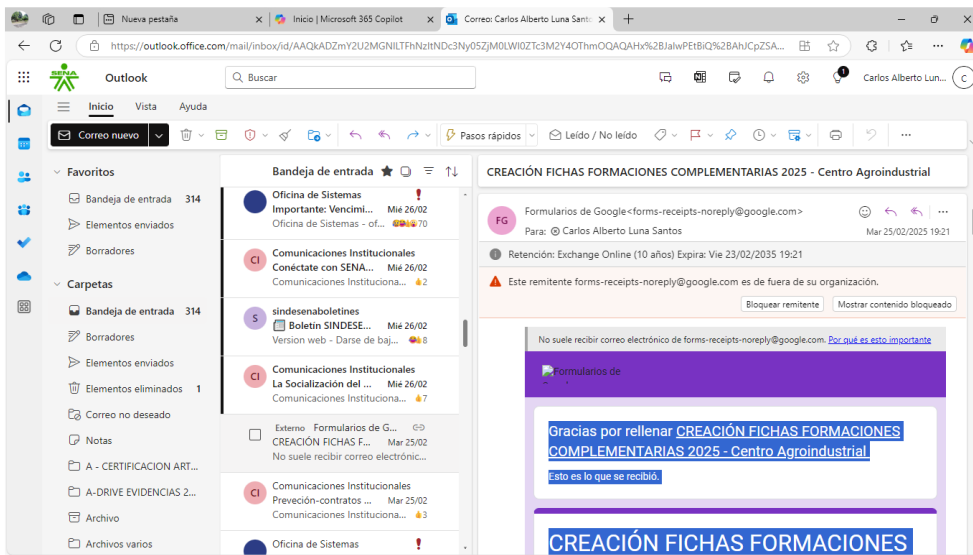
Nueva pestaña
Inicio | Microsoft 365 Copilot
Correo: Carlos Alberto Luna Santo
https://outlook.office.com/mail/inbox/id/AAQkADZmY2U2MGNlLTFhNzltNDc3Ny05ZjM0LWI0ZTc3M2Y4OThmOQAQAHx%2BJalwPEtBiQ%2BAhJCpZSA...
SENA
Outlook
Buscar
Carlos Alberto Lun...
Inicio Vista Ayuda
Correo nuevo
Pasos rápidos
Leído / No leído
Favoritos
Bandeja de entrada 314
Elementos enviados
Borradores
Carpetas
Bandeja de entrada 314
Borradores
Elementos enviados
Elementos eliminados 1
Correo no deseado
Notas
A - CERTIFICACION ART...
A-DRIVE EVIDENCIAS 2...
Archivo
Archivos varios
Bandeja de entrada
Oficina de Sistemas
Importante: Vencimi... Mié 26/02
Oficina de Sistemas - of... 70
CI Comunicaciones Institucionales
Conéctate con SENA... Mié 26/02
Comunicaciones Institucionales... 2
S sindesenaboletines
Boletín SINDESE... Mié 26/02
Version web - Darse de baj... 8
CI Comunicaciones Institucionales
La Socialización del ... Mié 26/02
Comunicaciones Institucionales... 7
Externo Formularios de G...
CREACIÓN FICHAS F... Mar 25/02
No suele recibir correo electrónic...
CI Comunicaciones Institucionales
Prevención-contratos ... Mar 25/02
Comunicaciones Institucionales... 3
Oficina de Sistemas
CREACIÓN FICHAS FORMACIONES COMPLEMENTARIAS 2025 - Centro Agroindustrial
FG Formularios de Google<forms-receipts-noreply@google.com>
Para: Carlos Alberto Luna Santos
Mar 25/02/2025 19:21
Retención: Exchange Online (10 años) Expira: Vie 23/02/2035 19:21
Este remitente forms-receipts-noreply@google.com es de fuera de su organización.
Bloquear remitente
Mostrar contenido bloqueado
No suele recibir correo electrónico de forms-receipts-noreply@google.com. Por qué es esto importante
Formularios de
Gracias por rellenar CREACIÓN FICHAS FORMACIONES COMPLEMENTARIAS 2025 - Centro Agroindustrial
Esto es lo que se recibió.
CREACIÓN FICHAS FORMACIONES